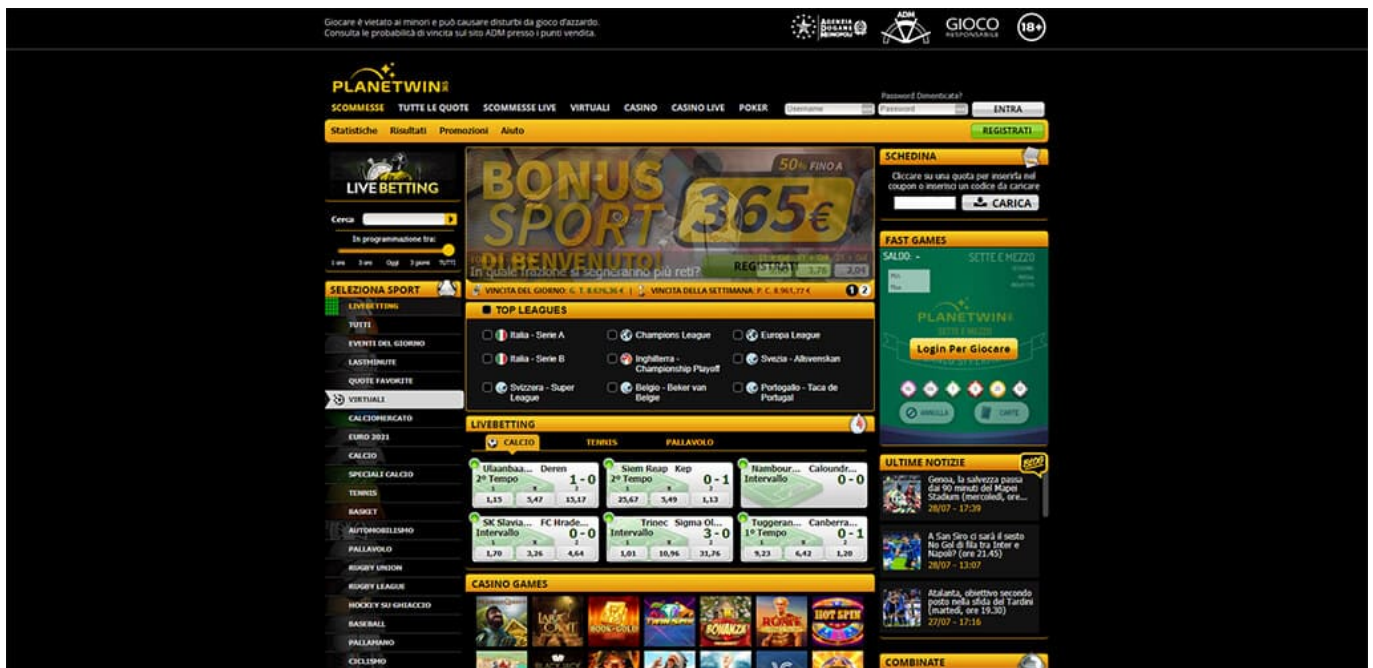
Giocare è vietato ai minori e può causare disturbi da gioco d'azzardo.
Consulta le probabilità di vincita sul sito ADM presso i punti vendita.

AGENZIA DOGANE MONOPOLI ADM GIOCO RESPONSABILE 18+

PLANETWIN365

SCOMMESSE TUTTE LE QUOTE SCOMMESSE LIVE VIRTUALI CASINO CASINO LIVE POKER

Username Password Password Dimenticata? ENTRA

Statistiche Risultati Promozioni Aiuto REGISTRATI

LIVE BETTING

Cerca

In programmazione tra:

1 ora 3 ore Oggi 3 giorni TUTTI

SELEZIONA SPORT

LIVEBETTING
TUTTI
EVENTI DEL GIORNO
LASTMINUTE
QUOTE FAVORITE
VIRTUALI
CALCIOMERCATO
EURO 2021
CALCIO
SPECIALI CALCIO
TENNIS
BASKET
AUTOMOBILISMO
PALLAVOLO
RUGBY UNION
RUGBY LEAGUE
HOCKEY SU GHIACCIO
BASEBALL
PALLAMANO
CICLISMO

BONUS SPORT 50% FINO A 365€ DI BENVENUTO!

In quale frazione si segneranno più reti?

REGISTRATI 1,76 2,01

VINCITA DEL GIORNO: G. T. 8.636,36 € | VINCITA DELLA SETTIMANA: P. C. 8.961,77 € 1 2

TOP LEAGUES

Italia - Serie A
Champions League
Europa League
Italia - Serie B
Inghilterra - Championship Playoff
Svezia - Allsvenskan
Svizzera - Super League
Belgio - Beker van Belgie
Portogallo - Taca de Portugal

LIVEBETTING

CALCIO TENNIS PALLAVOLO

Ulaanbaa... Deren 2° Tempo 1 - 0
1,15 5,47 15,17

Siem Reap Kep 2° Tempo 0 - 1
25,67 5,49 1,13

Nambour... Caloundr... Intervallo 0 - 0

SK Slavia... FC Hrade... Intervallo 0 - 0
1,70 3,26 4,64

Trinec Sigma Ol... Intervallo 3 - 0
1,01 10,96 31,76

Tuggeran... Canberra... 1° Tempo 0 - 1
9,23 6,42 1,20

CASINO GAMES

BOOK of GOLD ROME HOT SPIN

SCHEDINA

Cliccare su una quota per inserirla nel coupon o inserisci un codice da caricare

CARICA

FAST GAMES

SALDO: - SETTE E MEZZO

PLANETWIN365 SETTE E MEZZO

Login Per Giocare

ANNULLA CARTE

ULTIME NOTIZIE

Genoa, la salvezza passa dai 90 minuti del Mapei Stadium (mercoledì, ore...
28/07 - 17:39

A San Siro ci sarà il sesto No Gol di fila tra Inter e Napoli? (ore 21.45)
28/07 - 13:07

Atalanta, obiettivo secondo posto nella sfida del Tardini (martedì, ore 19.30)
27/07 - 17:16

COMBINATE